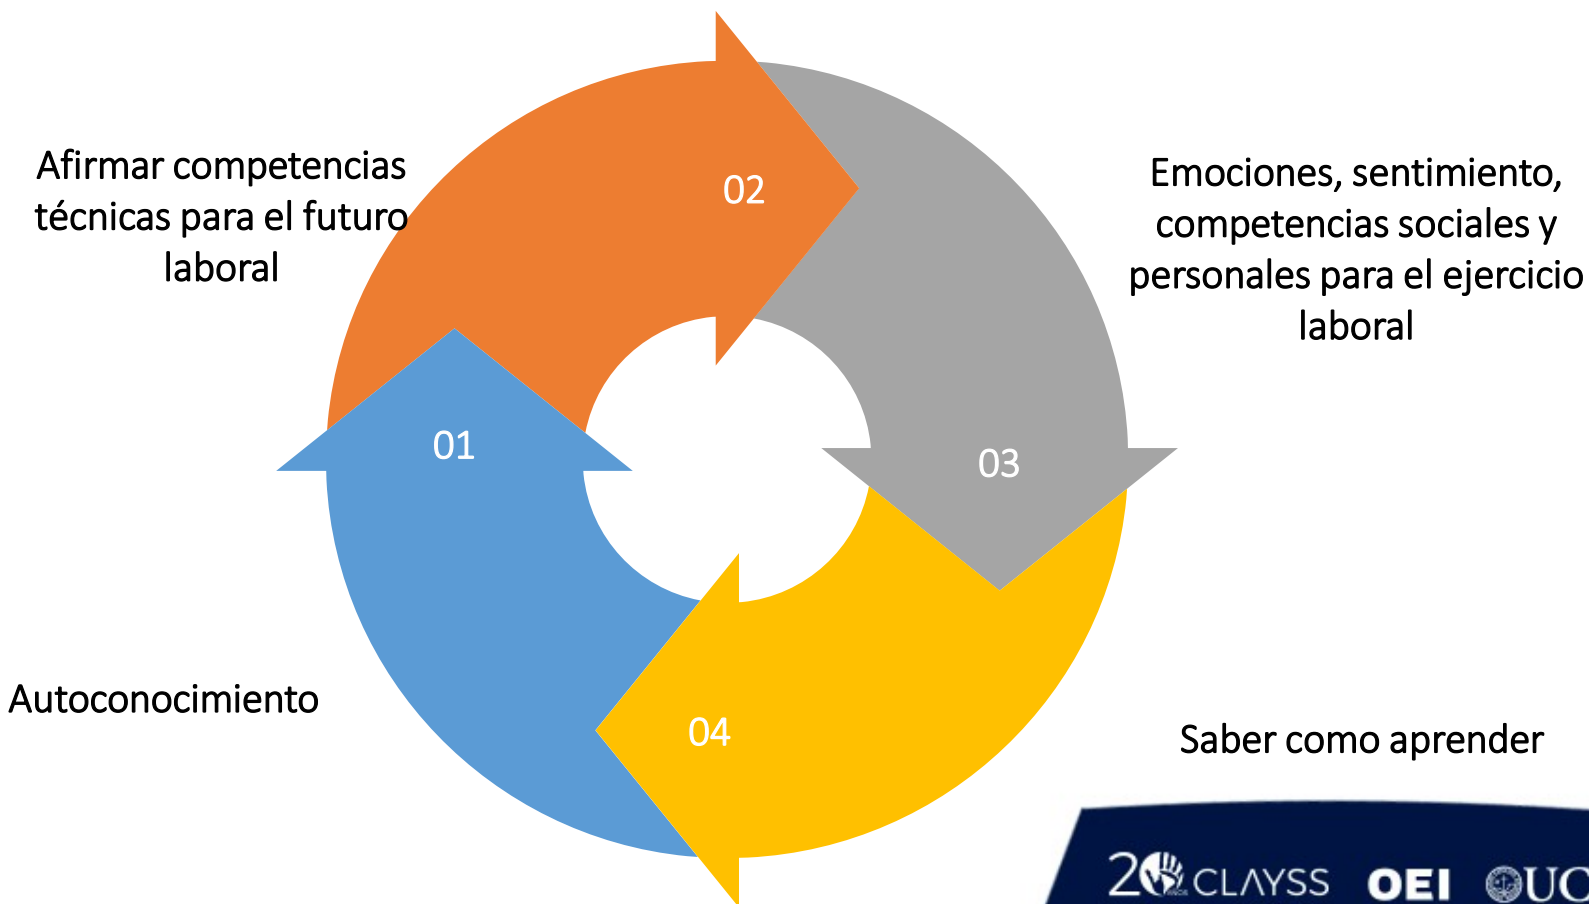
Afirmar competencias técnicas para el futuro laboral

02

Emociones, sentimiento, competencias sociales y personales para el ejercicio laboral

01

03

Autoconocimiento

04

Saber como aprender

20 AÑOS CLAYSS OEI UC